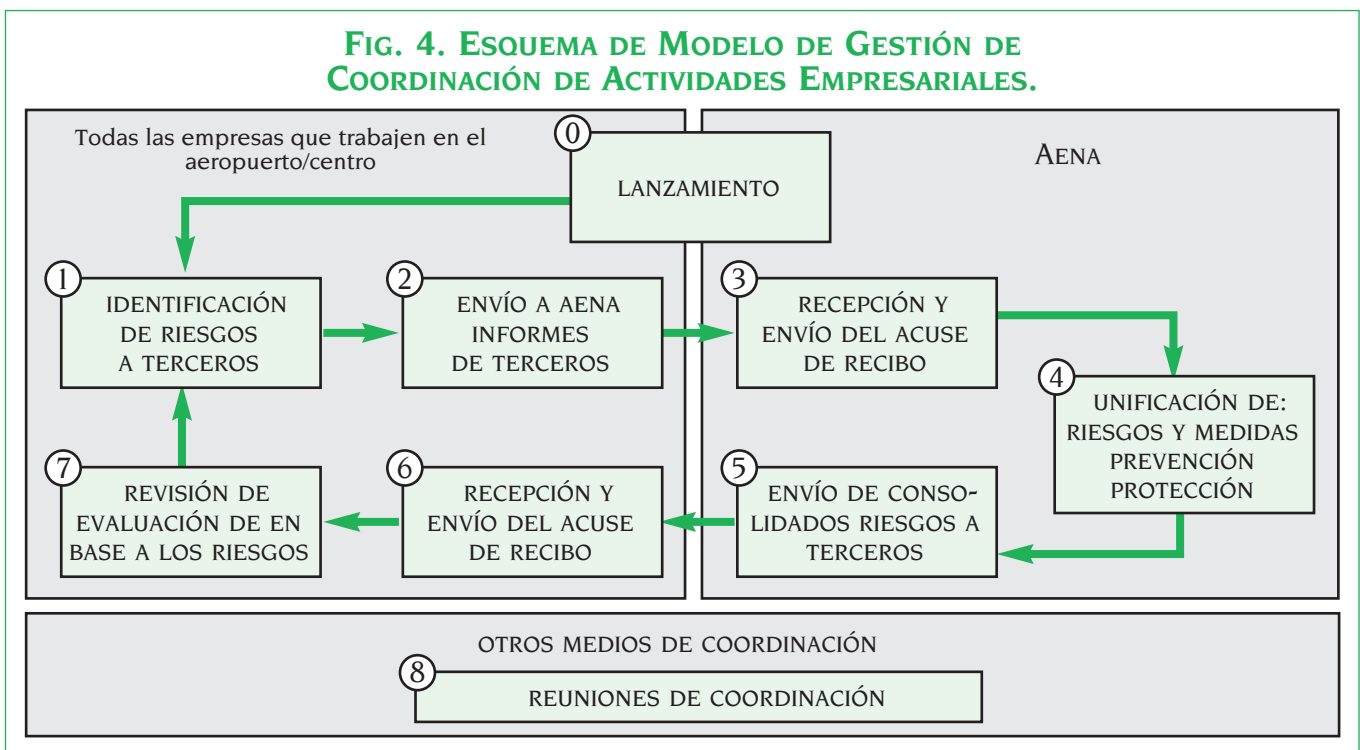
Fig. 4. Esquema de Modelo de Gestión de Coordinación de Actividades Empresariales.

Todas las empresas que trabajen en el aeropuerto/centro

0
LANZAMIENTO

Aena

1
IDENTIFICACIÓN DE RIESGOS A TERCEROS

2
ENVÍO A AENA INFORMES DE TERCEROS

3
RECEPCIÓN Y ENVÍO DEL ACUSE DE RECIBO

4
UNIFICACIÓN DE: RIESGOS Y MEDIDAS PREVENCIÓN PROTECCIÓN

7
REVISIÓN DE EVALUACIÓN DE EN BASE A LOS RIESGOS

6
RECEPCIÓN Y ENVÍO DEL ACUSE DE RECIBO

5
ENVÍO DE CONSOLIDADOS RIESGOS A TERCEROS

OTROS MEDIOS DE COORDINACIÓN

8
REUNIONES DE COORDINACIÓN